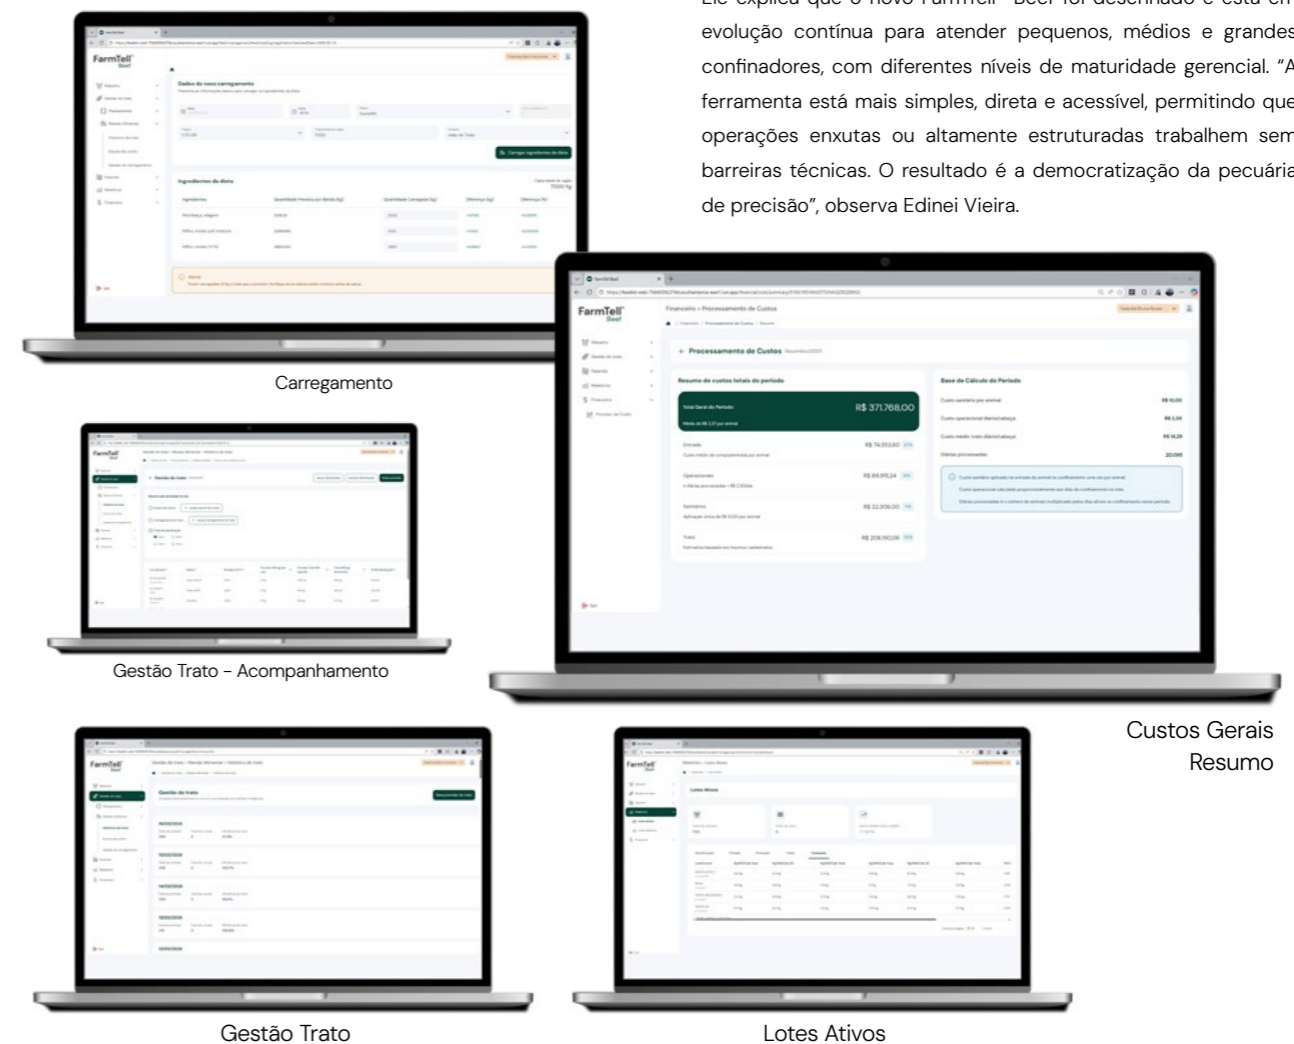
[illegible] evolução contínua para atender pequenos, médios e grandes confinadores, com diferentes níveis de maturidade gerencial. "A ferramenta está mais simples, direta e acessível, permitindo que operações enxutas ou altamente estruturadas trabalhem sem barreiras técnicas. O resultado é a democratização da pecuária de precisão", observa Edinei Vieira.

FarmTell Beef

Dados do novo carregamento

Ingredientes da dieta

Carregamento

FarmTell Beef

Financeiro > Processamento de Custos

Processamento de Custos

Resumo de custos totais do período

Total Geral do Período

R$ 371.768,00

Base de Cálculo do Período

Gestão Trato - Acompanhamento

Custos Gerais Resumo

FarmTell Beef

Gestão do trato

Gestão Trato

FarmTell Beef

Lotes Ativos

Lotes Ativos